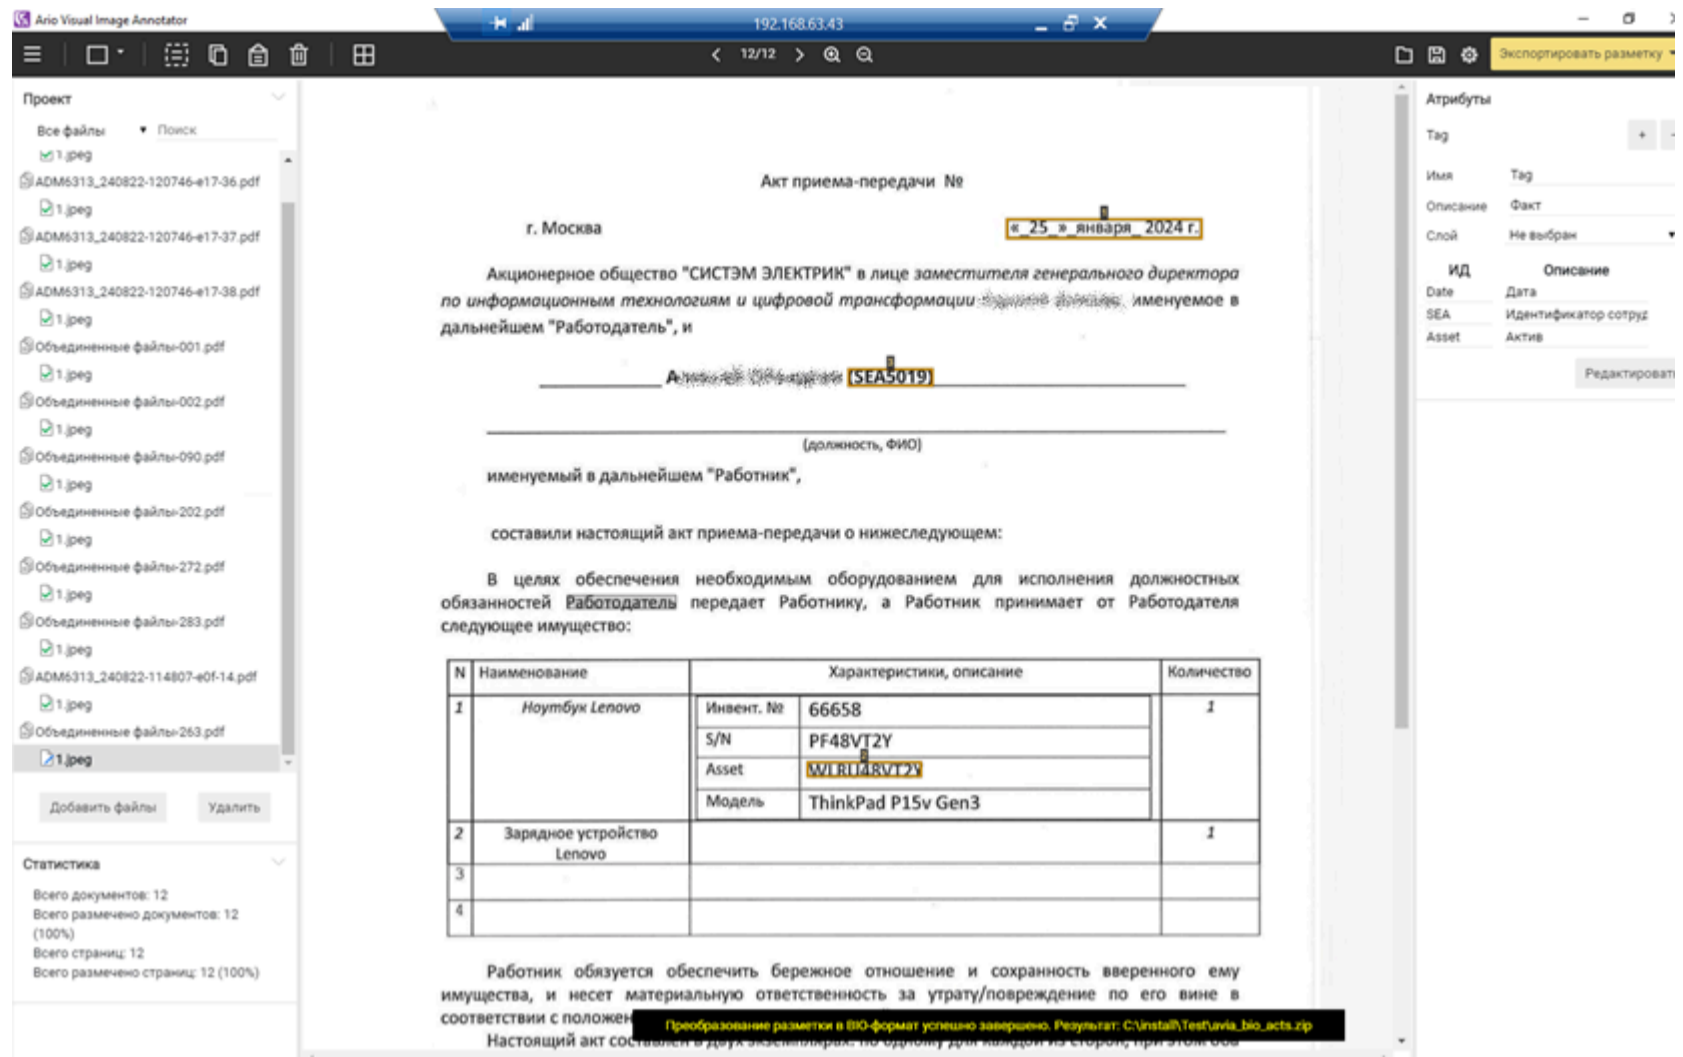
Ario Visual Image Annotator

192.168.63.43

12/12

Экспортировать разметку

Проект

Все файлы

Поиск

1.jpeg
ADM6313_240822-120746-e17-36.pdf
1.jpeg
ADM6313_240822-120746-e17-37.pdf
1.jpeg
ADM6313_240822-120746-e17-38.pdf
1.jpeg
Объединенные файлы-001.pdf
1.jpeg
Объединенные файлы-002.pdf
1.jpeg
Объединенные файлы-090.pdf
1.jpeg
Объединенные файлы-202.pdf
1.jpeg
Объединенные файлы-272.pdf
1.jpeg
Объединенные файлы-283.pdf
1.jpeg
ADM6313_240822-114807-e0f-14.pdf
1.jpeg
Объединенные файлы-263.pdf
1.jpeg

Добавить файлы

Удалить

Статистика

Всего документов: 12
Всего размечено документов: 12 (100%)
Всего страниц: 12
Всего размечено страниц: 12 (100%)

Акт приема-передачи №

г. Москва

« 25 » января 2024 г.

Акционерное общество "СИСТЭМ ЭЛЕКТРИК" в лице заместителя генерального директора по информационным технологиям и цифровой трансформации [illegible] именуемое в дальнейшем "Работодатель", и

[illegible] (SEA5019)

(должность, ФИО)

именуемый в дальнейшем "Работник",

составили настоящий акт приема-передачи о нижеследующем:

В целях обеспечения необходимым оборудованием для исполнения должностных обязанностей Работодатель передает Работнику, а Работник принимает от Работодателя следующее имущество:

| N | Наименование | Характеристики, описание | | Количество |
|---|---|---|---|---|
| 1 | Ноутбук Lenovo | Инвент. № | 66658 | 1 |
| | | S/N | PF48VT2Y | |
| | | Asset | WLRU48VT2Y | |
| | | Модель | ThinkPad P15v Gen3 | |
| 2 | Зарядное устройство Lenovo | | | 1 |
| 3 | | | | |
| 4 | | | | |

Работник обязуется обеспечить бережное отношение и сохранность вверенного ему имущества, и несет материальную ответственность за утрату/повреждение по его вине в соответствии с положен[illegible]

Настоящий акт со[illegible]

Преобразование разметки в BIO-формат успешно завершено. Результат: C:\install\Test\avia_bio_acts.zip

Атрибуты

Tag

Имя Tag
Описание Факт
Слой Не выбран

| ИД | Описание |
|---|---|
| Date | Дата |
| SEA | Идентификатор сотруд |
| Asset | Актив |

Редактировать